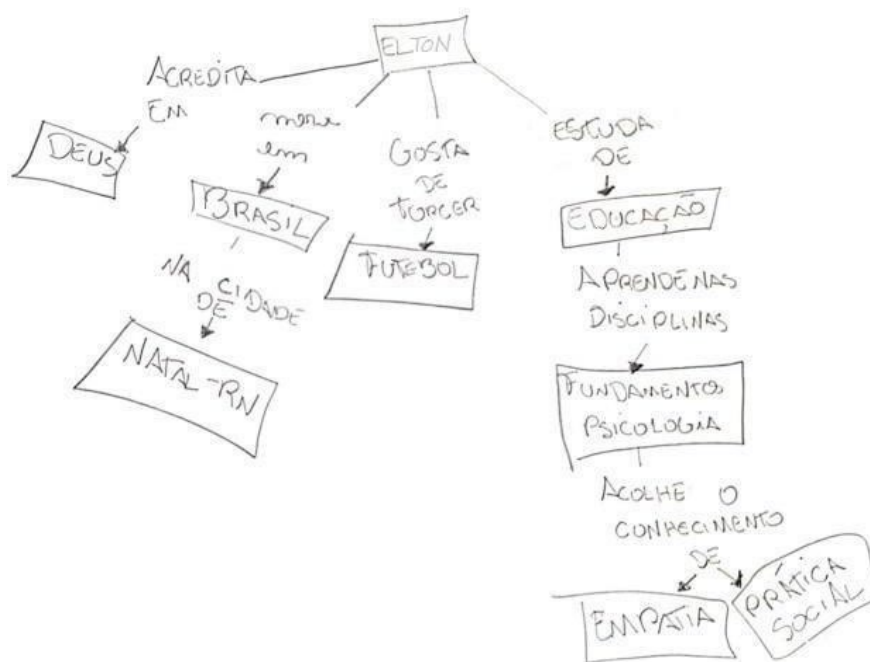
ELTON

ACREDITA EM

DEUS

mora em

BRASIL

NA CIDADE DE

NATAL-RN

GOSTA DE TORCER

FUTEBOL

ESTUDA DE

EDUCAÇÃO

APRENDE NAS DISCIPLINAS

FUNDAMENTOS PSICOLOGIA

ACOLHE O CONHECIMENTO DE

EMPATIA

PRÁTICA SOCIAL